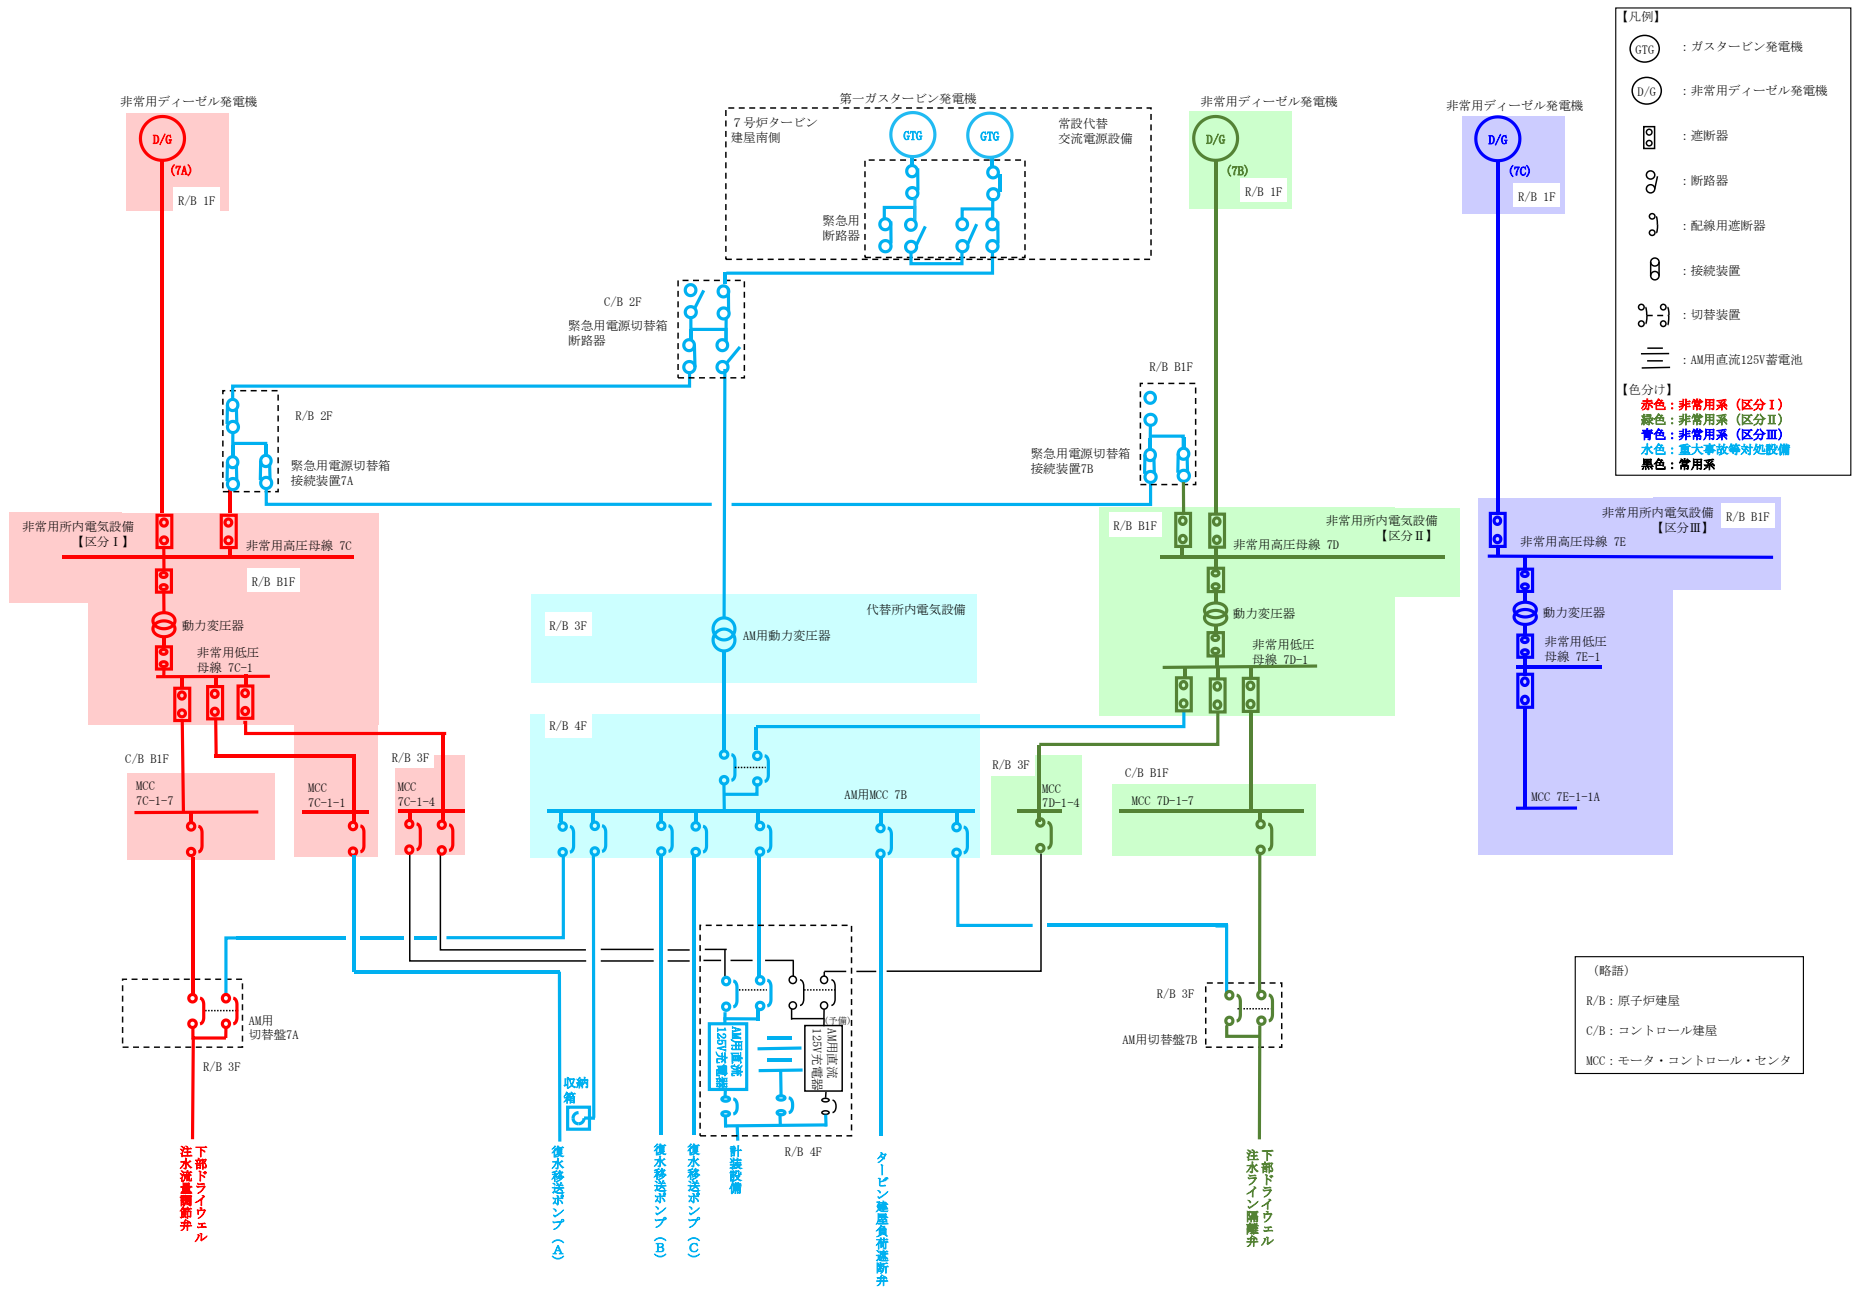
【凡例】
GTG ：ガスタービン発電機
D/G ：非常用ディーゼル発電機
：遮断器
：断路器
：配線用遮断器
：接続装置
：切替装置
：AM用直流125V蓄電池
【色分け】
赤色：非常用系（区分Ⅰ）
緑色：非常用系（区分Ⅱ）
青色：非常用系（区分Ⅲ）
水色：重大事故等対処設備
黒色：常用系

非常用ディーゼル発電機
D/G
(7A)
R/B 1F

第一ガスタービン発電機
7号炉タービン建屋南側
GTG GTG
常設代替交流電源設備
緊急用断路器

非常用ディーゼル発電機
D/G
(7B)
R/B 1F

非常用ディーゼル発電機
D/G
(7C)
R/B 1F

C/B 2F
緊急用電源切替箱断路器

R/B 2F
緊急用電源切替箱接続装置7A

R/B B1F
緊急用電源切替箱接続装置7B

非常用所内電気設備【区分Ⅰ】
非常用高圧母線 7C
R/B B1F
動力変圧器
非常用低圧母線 7C-1

R/B 3F
代替所内電気設備
AM用動力変圧器

R/B B1F
非常用所内電気設備【区分Ⅱ】
非常用高圧母線 7D
動力変圧器
非常用低圧母線 7D-1

非常用所内電気設備【区分Ⅲ】
R/B B1F
非常用高圧母線 7E
動力変圧器
非常用低圧母線 7E-1
MCC 7E-1-1A

C/B B1F
MCC 7C-1-7
MCC 7C-1-1
R/B 3F
MCC 7C-1-4

R/B 4F
AM用MCC 7B

R/B 3F
MCC 7D-1-4
C/B B1F
MCC 7D-1-7

AM用切替盤7A
R/B 3F

AM用直流125V充電器
AM用直流125V充電器
(予備)
R/B 4F

R/B 3F
AM用切替盤7B

下部ドライウェル注水流量調節弁
収納箱
復水移送ポンプ（A）
復水移送ポンプ（B）
復水移送ポンプ（C）
計装設備
タービン建屋負荷遮断弁
下部ドライウェル注水ライン隔離弁

（略語）
R/B：原子炉建屋
C/B：コントロール建屋
MCC：モータ・コントロール・センタ